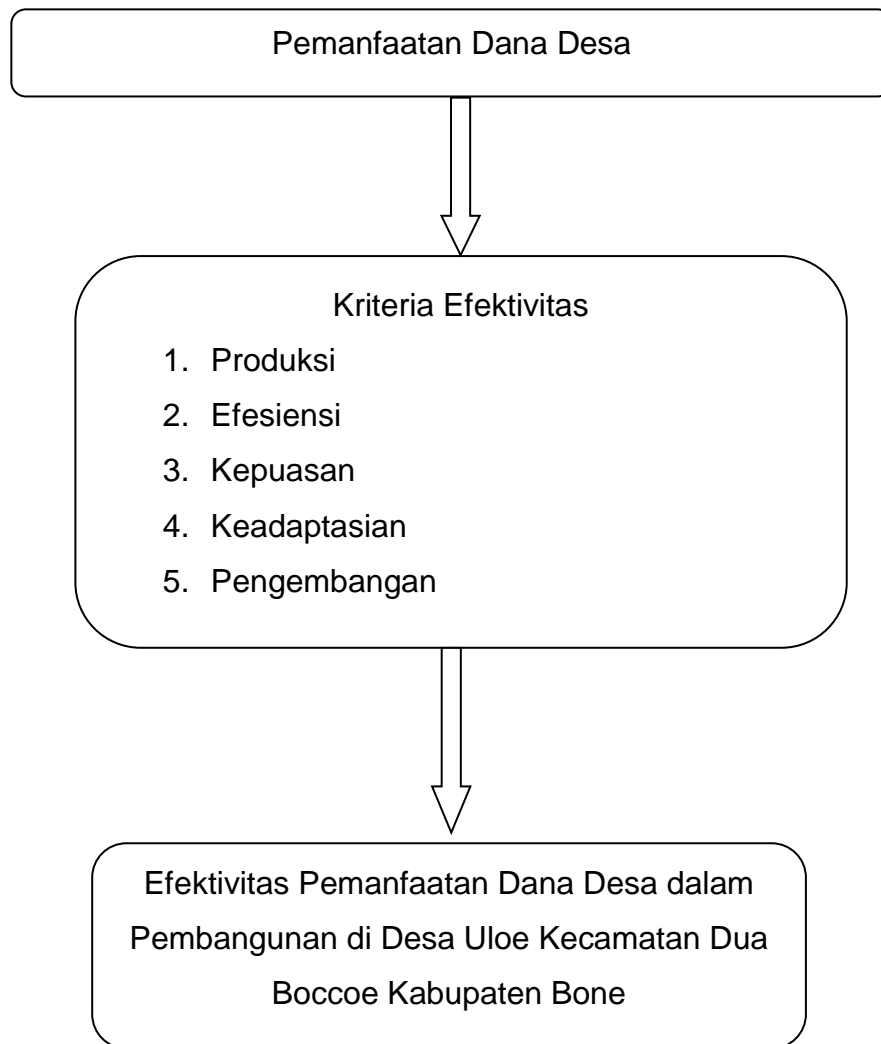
Pemanfaatan Dana Desa

Kriteria Efektivitas

1. Produksi
2. Efesiensi
3. Kepuasan
4. Keadaptasian
5. Pengembangan

Efektivitas Pemanfaatan Dana Desa dalam Pembangunan di Desa Uloe Kecamatan Dua Boccoe Kabupaten Bone